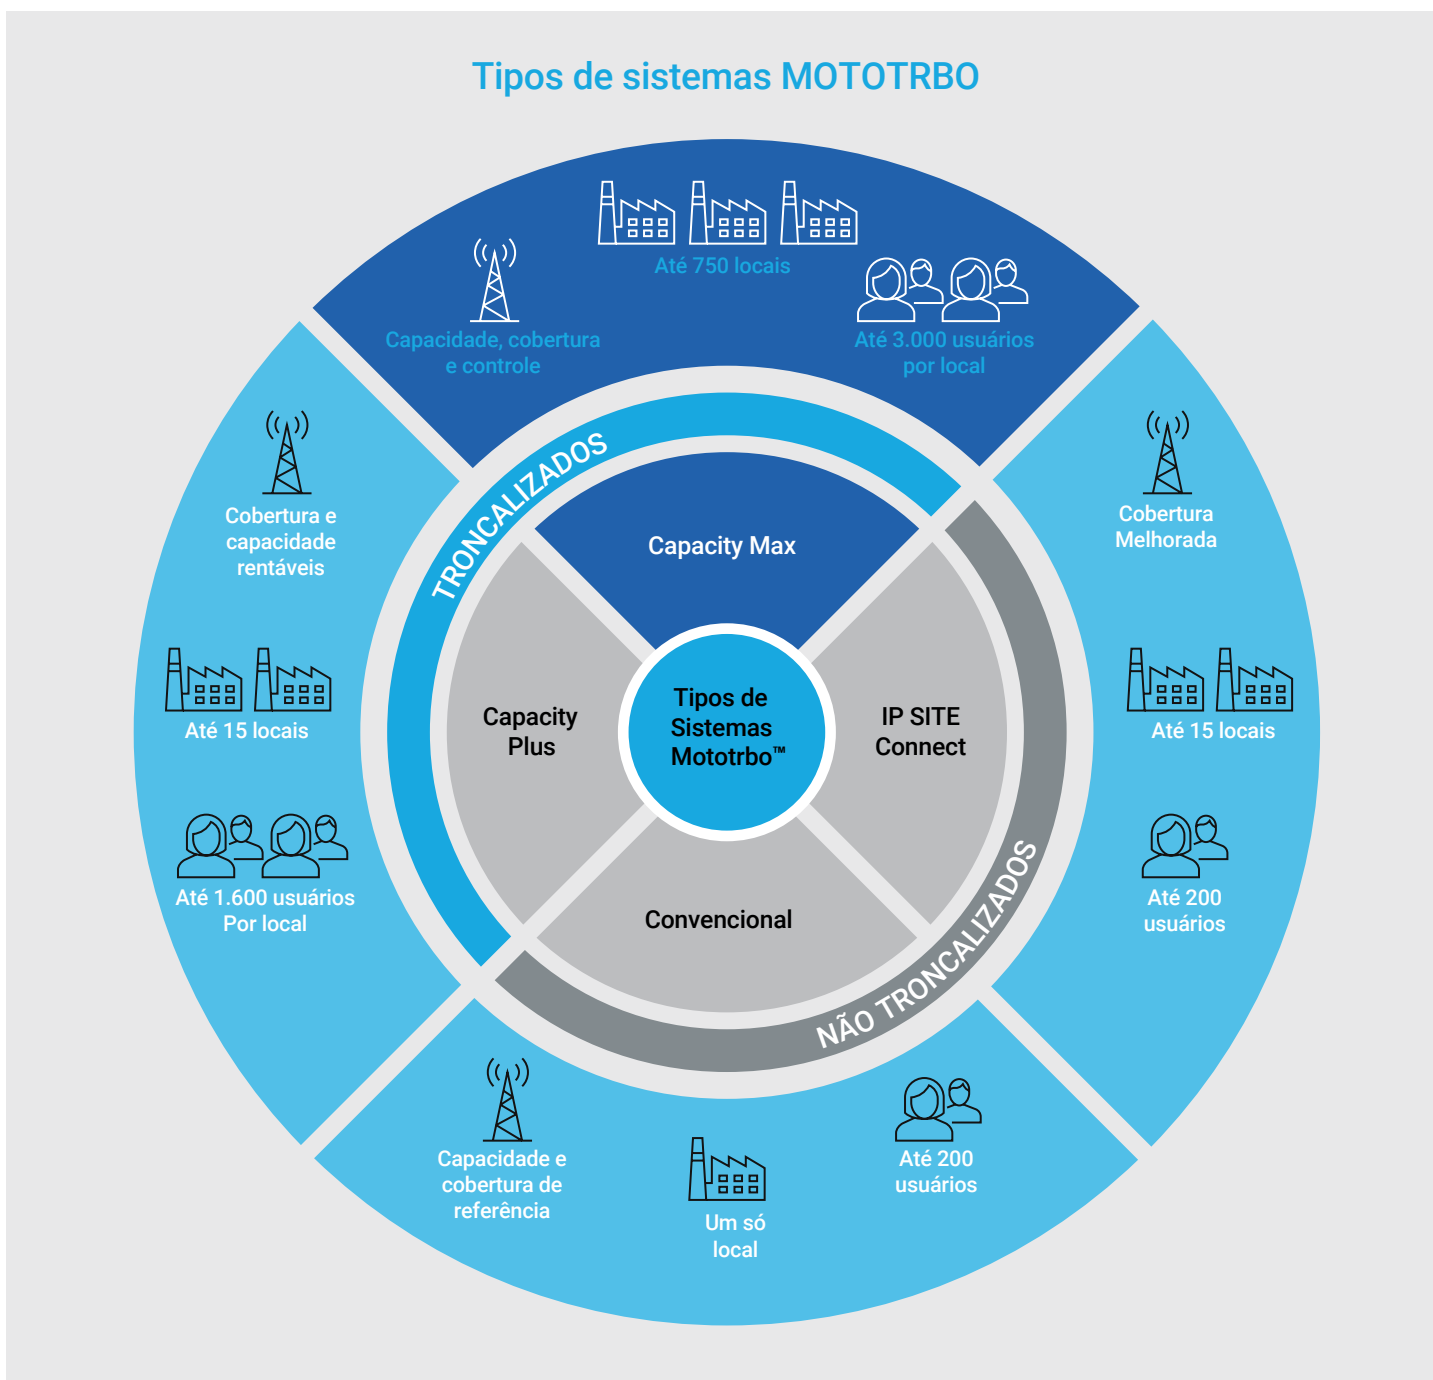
Tipos de sistemas MOTOTRBO

Até 750 locais

Capacidade, cobertura e controle

Até 3.000 usuários por local

Cobertura e capacidade rentáveis

Até 15 locais

Até 1.600 usuários Por local

Cobertura Melhorada

Até 15 locais

Até 200 usuários

TRONCALIZADOS

Capacity Max

Capacity Plus

Tipos de Sistemas Mototrbo™

IP SITE Connect

Convencional

NÃO TRONCALIZADOS

Capacidade e cobertura de referência

Um só local

Até 200 usuários